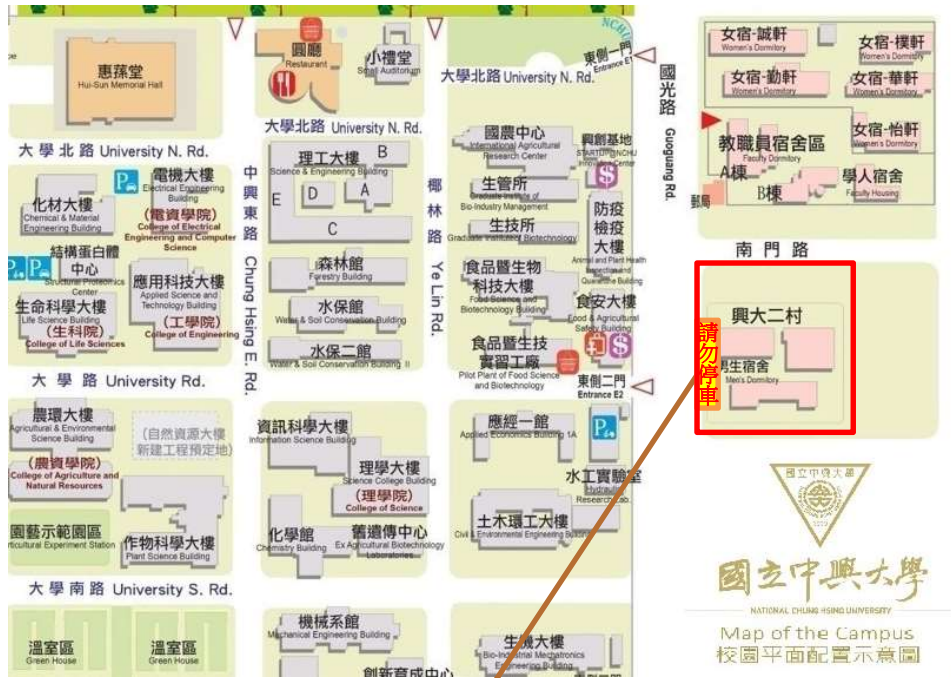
惠蓀堂
Hui-Sun Memorial Hall

圓廳
Restaurant

小禮堂
Small Auditorium

東側一門
Entrance E1

NCHU

大學北路 University N. Rd.

國光路
Guoguang Rd.

女宿-誠軒
Women's Dormitory

女宿-樸軒
Women's Dormitory

女宿-勤軒
Women's Dormitory

女宿-華軒
Women's Dormitory

女宿-怡軒
Women's Dormitory

教職員宿舍區
Faculty Dormitory

A棟

B棟

學人宿舍
Faculty Housing

郵局

南門路

大學北路 University N. Rd.

大學北路 University N. Rd.

理工大樓
Science & Engineering Building

B

D

A

E

C

國農中心
International Agricultural Research Center

興創基地
STARTUP@NCHU Innovation Center

生管所
Graduate Institute of Bio-Industry Management

生技所
Graduate Institute of Biotechnology

防疫檢疫大樓
Animal and Plant Health Inspection and Quarantine Building

化材大樓
Chemical & Material Engineering Building

電機大樓
Electrical Engineering Building

(電資學院)
College of Electrical Engineering and Computer Science

中興東路
Chung Hsing E. Rd.

椰林路
Ye Lin Rd.

森林館
Forestry Building

食品暨生物科技大樓
Food Science and Biotechnology Building

食安大樓
Food & Agricultural Safety Building

結構蛋白體中心
Structural Proteomics Center

生命科學大樓
Life Science Building

(生科院)
College of Life Sciences

應用科技大樓
Applied Science and Technology Building

(工學院)
College of Engineering

水保館
Water & Soil Conservation Building

水保二館
Water & Soil Conservation Building II

食品暨生技實習工廠
Pilot Plant of Food Science and Biotechnology

東側二門
Entrance E2

興大二村

男生宿舍
Men's Dormitory

請勿停車

大學路 University Rd.

農環大樓
Agricultural & Environmental Science Building

(農資學院)
College of Agriculture and Natural Resources

(自然資源大樓新建工程預定地)

資訊科學大樓
Information Science Building

應經一館
Applied Economics Building 1A

理學大樓
Science College Building

(理學院)
College of Science

水工實驗室
Hydraulic Research Lab

園藝示範園區
Horticultural Experiment Station

作物科學大樓
Plant Science Building

化學館
Chemistry Building

舊農化大樓
Ex Agricultural Biotechnology Laboratories

土木環工大樓
Civil & Environmental Engineering Building

國立中興大學

國立中興大學
NATIONAL CHUNG HSING UNIVERSITY

Map of the Campus
校園平面配置示意圖

大學南路 University S. Rd.

溫室區
Green House

溫室區
Green House

機械系館
Mechanical Engineering Building

生機大樓
Bio-Industrial Mechatronics Engineering Building

創新育成中心